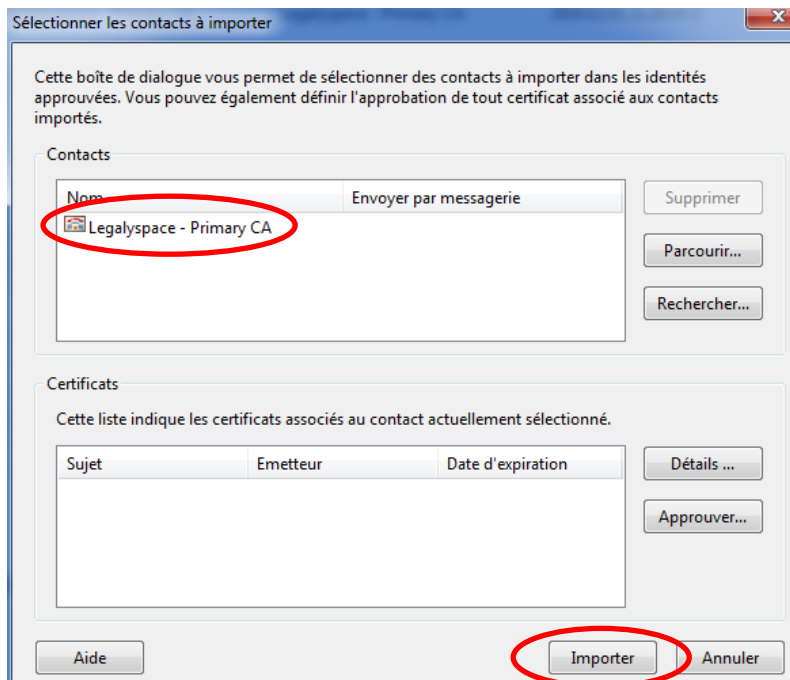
Sélectionner les contacts à importer

Cette boîte de dialogue vous permet de sélectionner des contacts à importer dans les identités approuvées. Vous pouvez également définir l'approbation de tout certificat associé aux contacts importés.

Contacts

| Nom | Envoyer par messagerie |
|---|---|
| Legalyspace - Primary CA | |

Supprimer

Parcourir...

Rechercher...

Certificats

Cette liste indique les certificats associés au contact actuellement sélectionné.

| Sujet | Emetteur | Date d'expiration |
|---|---|---|

Détails ...

Approuver...

Aide

Importer

Annuler